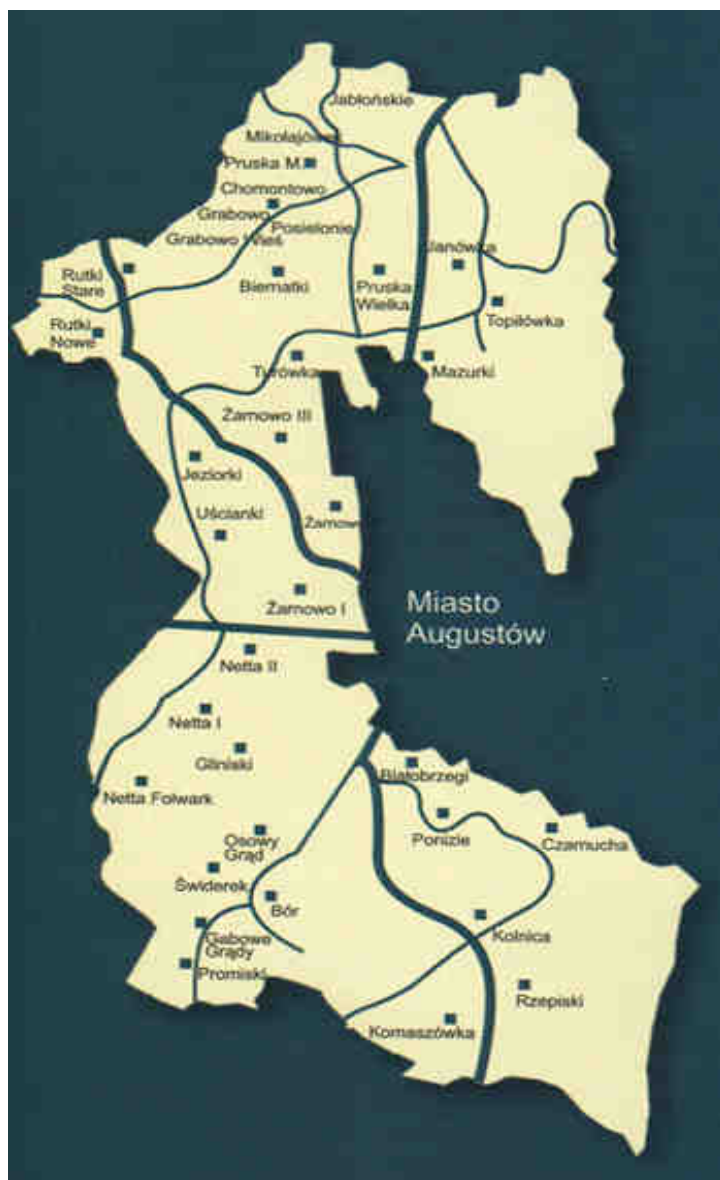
Jabłońskie
Mikołajówek
Pruska M.
Chomontowo
Grabowo
Grabowo Wieś
Posielanie
Rutki Stare
Rutki Nowe
Biernatki
Pruska Wielka
Janówka
Topiłówka
Turówka
Mazurki
Żarnowo III
Jeziorki
Uścianki
Żarnowo
Żarnowo I
Miasto Augustów
Netta II
Netta I
Gliniski
Netta Folwark
Białobrzegi
Ponizie
Czarnucha
Osowy Grąd
Świderek
Bór
Gabowe Grądy
Promiski
Kolnica
Rzepiski
Komaszówka